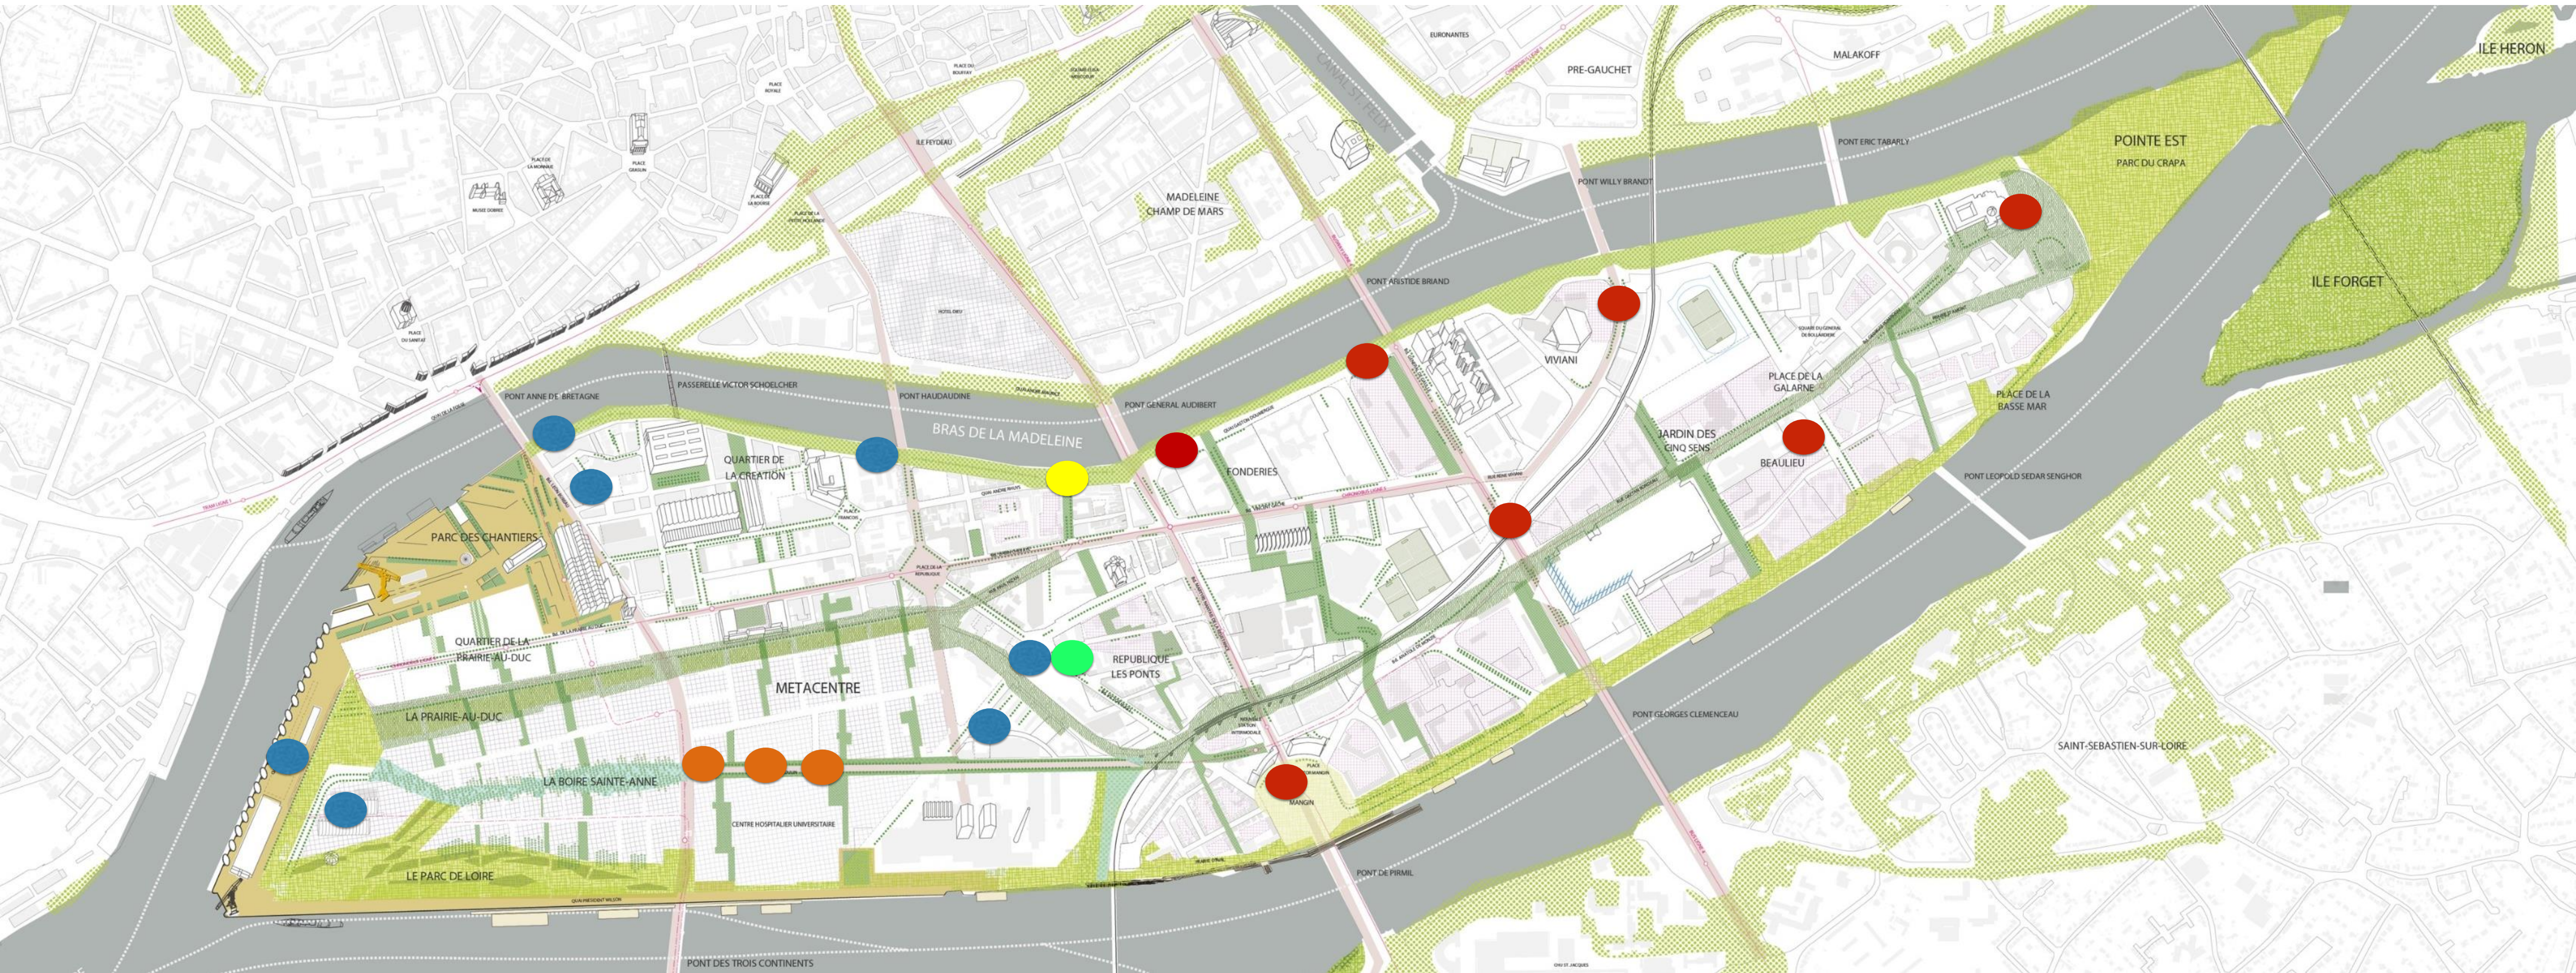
EURONANTES
PRE-GAUCHET
MALAKOFF
ILE HERON
PLACE ROYALE
PLACE DU BOUFFAY
ILE FEYDEAU
PLACE DE LA PETITE HOLLANDE
PLACE GRASLIN
MUSEE DOBREE
PLACE DU SANITAT
MADELEINE CHAMP DE MARS
PONT ERIC TABARLY
POINTE EST
PARC DU CRAPA
PONT WILLY BRANDT
PONT ARISTIDE BRIAND
ILE FORGET
HOTEL DIEU
VIVIANI
PLACE DE LA GALARNE
PLACE DE LA BASSE MAR
PONT ANNE DE BRETAGNE
PASSERELLE VICTOR SCHOELCHER
PONT HAUDAUDINE
PONT GENERAL AUDIBERT
BRAS DE LA MADELEINE
JARDIN DES CINQ SENS
BEAULIEU
QUARTIER DE LA CREATION
FONDERIES
PONT LEOPOLD SEDAR SENGHOR
PARC DES CHANTIERS
PLACE DE LA REPUBLIQUE
QUARTIER DE LA PRAIRIE-AU-DUC
REPUBLIQUE LES PONTS
METACENTRE
LA PRAIRIE-AU-DUC
PONT GEORGES CLEMENCEAU
SAINT-SEBASTIEN-SUR-LOIRE
LA BOIRE SAINTE-ANNE
MANGIN
CENTRE HOSPITALIER UNIVERSITAIRE
LE PARC DE LOIRE
QUAI PRESIDENT WILSON
PONT DE PIRMIL
PONT DES TROIS CONTINENTS
QUAI ST. JACQUES